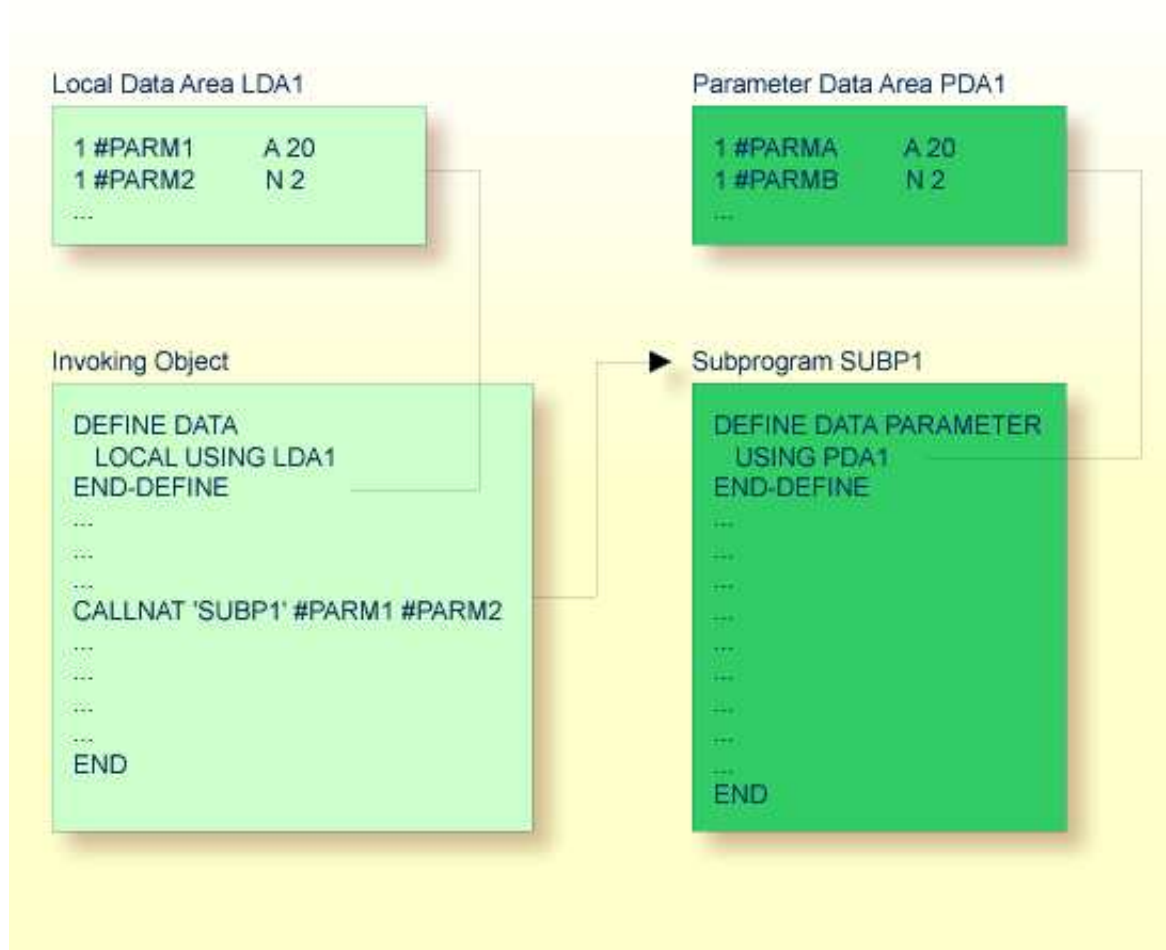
Local Data Area LDA1

1 #PARM1 A 20
1 #PARM2 N 2
...

Parameter Data Area PDA1

1 #PARMA A 20
1 #PARMB N 2
...

Invoking Object

DEFINE DATA
LOCAL USING LDA1
END-DEFINE
...
...
...
CALLNAT 'SUBP1' #PARM1 #PARM2
...
...
...
...
END

Subprogram SUBP1

DEFINE DATA PARAMETER
USING PDA1
END-DEFINE
...
...
...
...
...
...
...
...
...
END